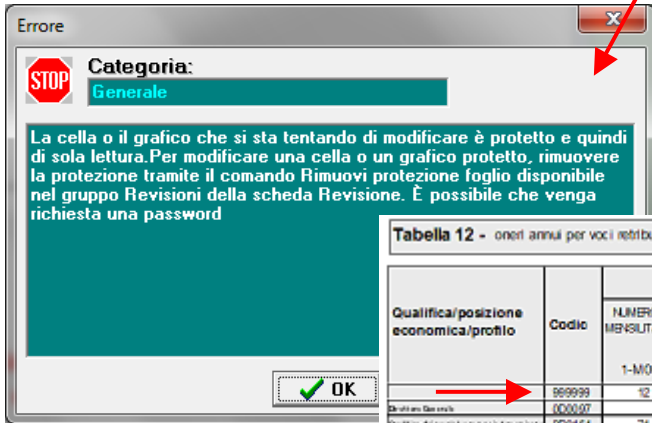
Errore

STOP

Categoria:

Generale

La cella o il grafico che si sta tentando di modificare è protetto e quindi di sola lettura.Per modificare una cella o un grafico protetto, rimuovere la protezione tramite il comando Rimuovi protezione foglio disponibile nel gruppo Revisioni della scheda Revisione. È possibile che venga richiesta una password

OK

Tabella 12 - oneri annui per voci retribu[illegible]

| Qualifica/posizione economica/profilo | Codice | NUMERO MENSILITÀ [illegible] 1-MO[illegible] |
|---|---|---|
| | 999999 | 12 |
| Direttore Generale | 0D0097 | |
| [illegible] | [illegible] | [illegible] |